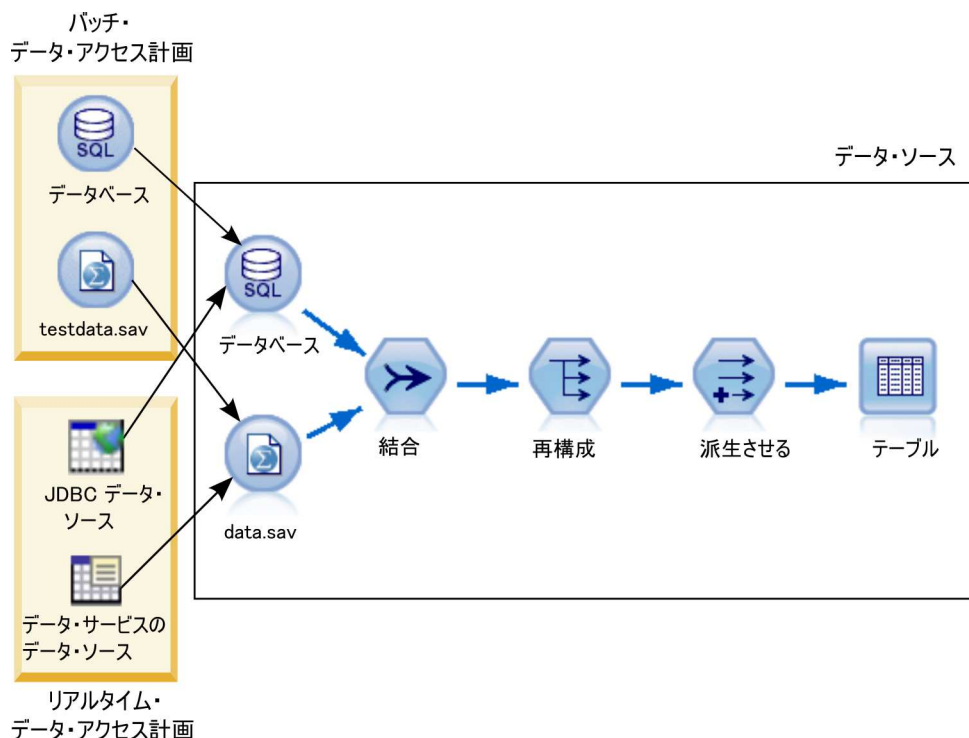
バッチ・
データ・アクセス計画

SQL
データベース

testdata.sav

JDBC データ・
ソース

データ・サービスの
データ・ソース

リアルタイム・
データ・アクセス計画

データ・ソース

SQL
データベース

data.sav

結合

再構成

派生させる

テーブル